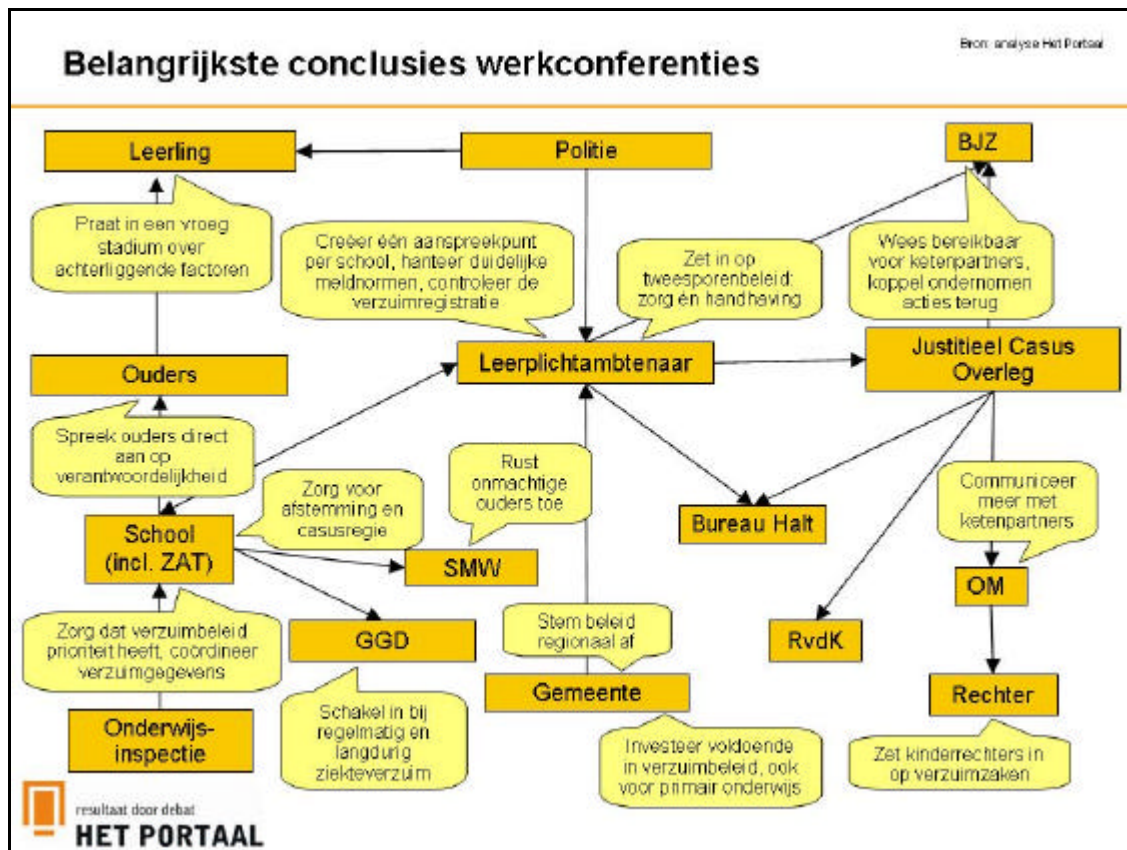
Belangrijkste conclusies werkconferenties

Bron: analyse Het Portaal

Leerling

Politie

BJZ

Praat in een vroeg stadium over achterliggende factoren

Creëer één aanspreekpunt per school, hanteer duidelijke meldnormen, controleer de verzuimregistratie

Zet in op tweesporenbeleid: zorg en handhaving

Wees bereikbaar voor ketenpartners, koppel ondernomen acties terug

Ouders

Leerplichtambtenaar

Justitieel Casus Overleg

Spreek ouders direct aan op verantwoordelijkheid

Zorg voor afstemming en casusregie

Rust onmachtige ouders toe

Communiceer meer met ketenpartners

School (incl. ZAT)

SMW

Bureau Halt

OM

Zorg dat verzuimbeleid prioriteit heeft, coördineer verzuimgegevens

GGD

Stem beleid regionaal af

RvdK

Gemeente

Rechter

Onderwijs-inspectie

Schakel in bij regelmatig en langdurig ziekteverzuim

Investeer voldoende in verzuimbeleid, ook voor primair onderwijs

Zet kinderrechters in op verzuimzaken

resultaat door debat
HET PORTAAL